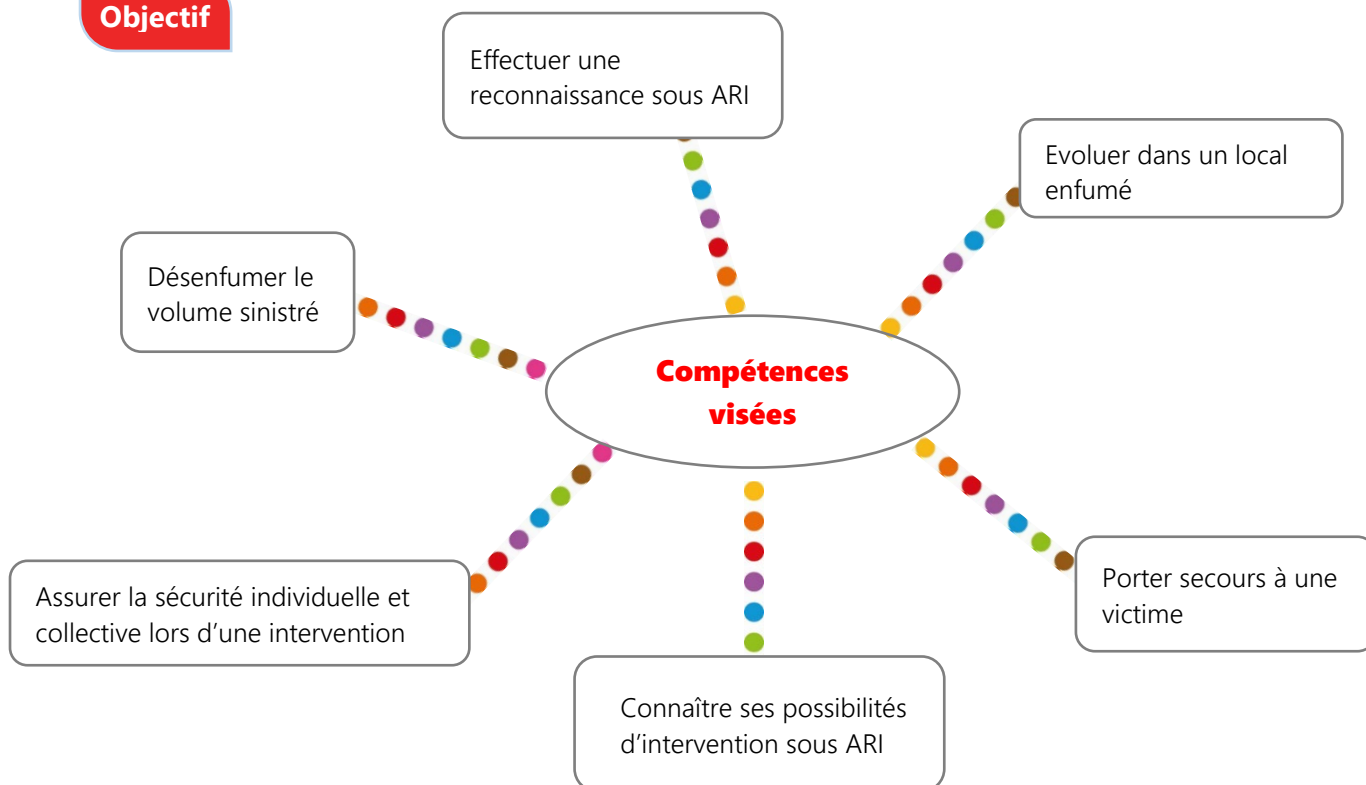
Objectif

Effectuer une reconnaissance sous ARI

Evoluer dans un local enfumé

Désenfumer le volume sinistré

Compétences visées

Assurer la sécurité individuelle et collective lors d’une intervention

Porter secours à une victime

Connaître ses possibilités d’intervention sous ARI